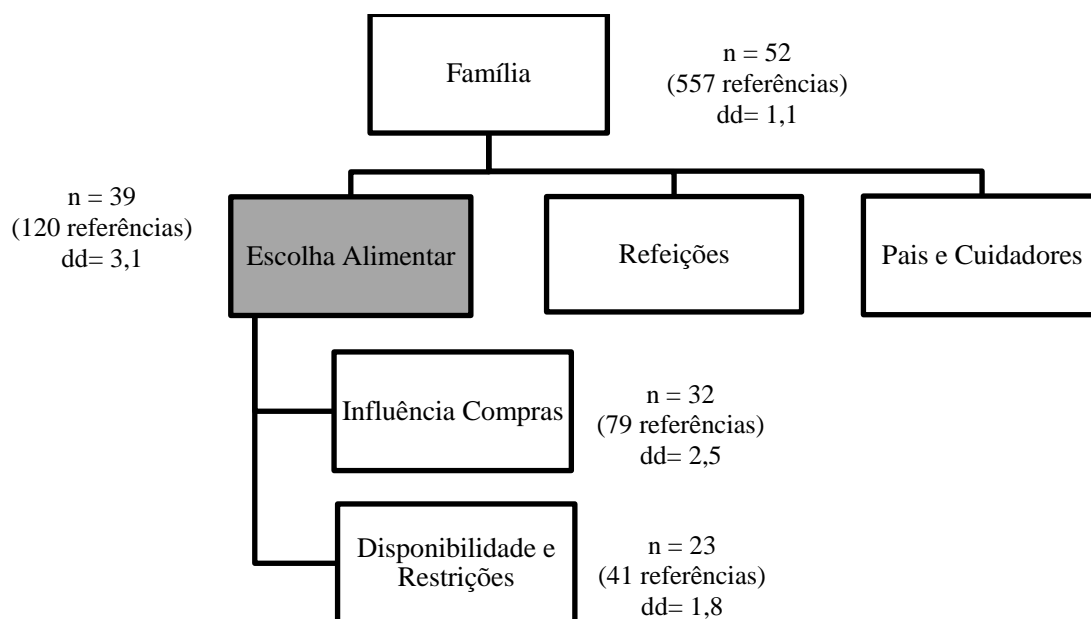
Família

n = 52
(557 referências)
dd= 1,1

n = 39
(120 referências)
dd= 3,1

Escolha Alimentar

Refeições

Pais e Cuidadores

Influência Compras

n = 32
(79 referências)
dd= 2,5

Disponibilidade e Restrições

n = 23
(41 referências)
dd= 1,8